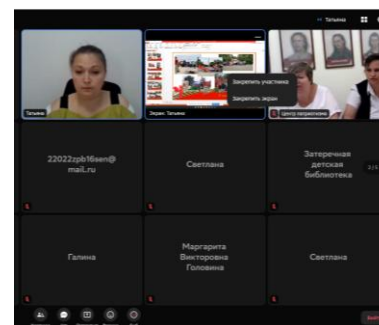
Татьяна

Татьяна

Экран: Татьяна

Закрепить участника

Закрепить экран

Центр патриотизма

22022zpb16sen@mail.ru

Светлана

Затеречная детская библиотека

Галина

Маргарита Викторовна Головина

Светлана